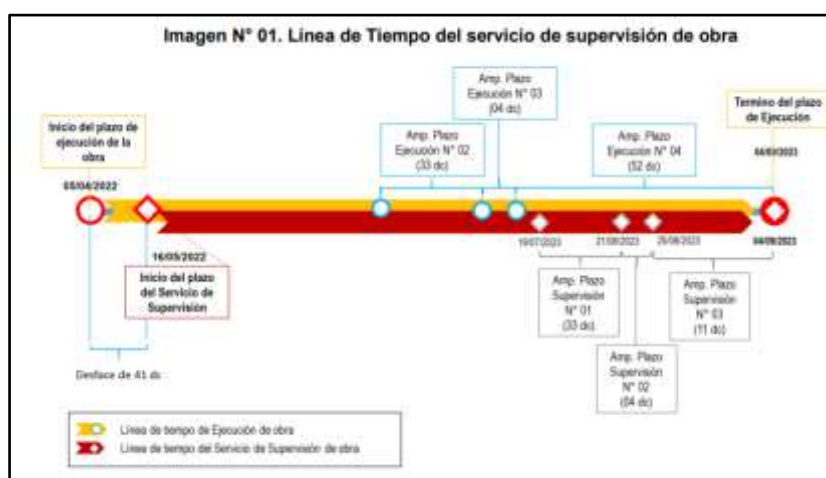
Imagen N° 01. Línea de Tiempo del servicio de supervisión de obra

Inicio del plazo de ejecución de la obra

05/04/2022

Amp. Plazo Ejecución N° 02 (33 dc)

Amp. Plazo Ejecución N° 03 (04 dc)

Amp. Plazo Ejecución N° 04 (52 dc)

Termino del plazo de Ejecución

04/09/2023

16/05/2022

Inicio del plazo del Servicio de Supervisión

19/07/2023

21/08/2023

25/08/2023

04/09/2023

Amp. Plazo Supervisión N° 01 (33 dc)

Amp. Plazo Supervisión N° 02 (04 dc)

Amp. Plazo Supervisión N° 03 (11 dc)

Desfase de 41 dc

Línea de tiempo de Ejecución de obra

Línea de tiempo del Servicio de Supervisión de obra